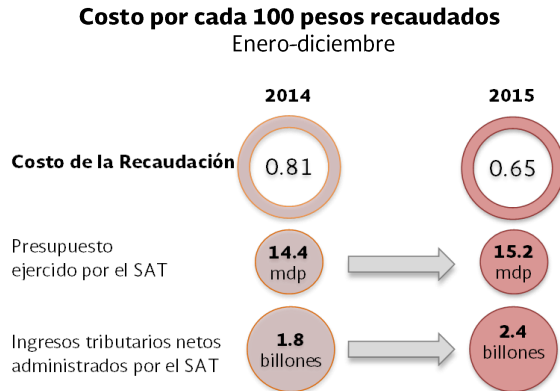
Costo por cada 100 pesos recaudados
Enero-diciembre

2014

2015

Costo de la Recaudación

0.81

0.65

Presupuesto ejercido por el SAT

14.4
mdp

15.2
mdp

Ingresos tributarios netos administrados por el SAT

1.8
billones

2.4
billones